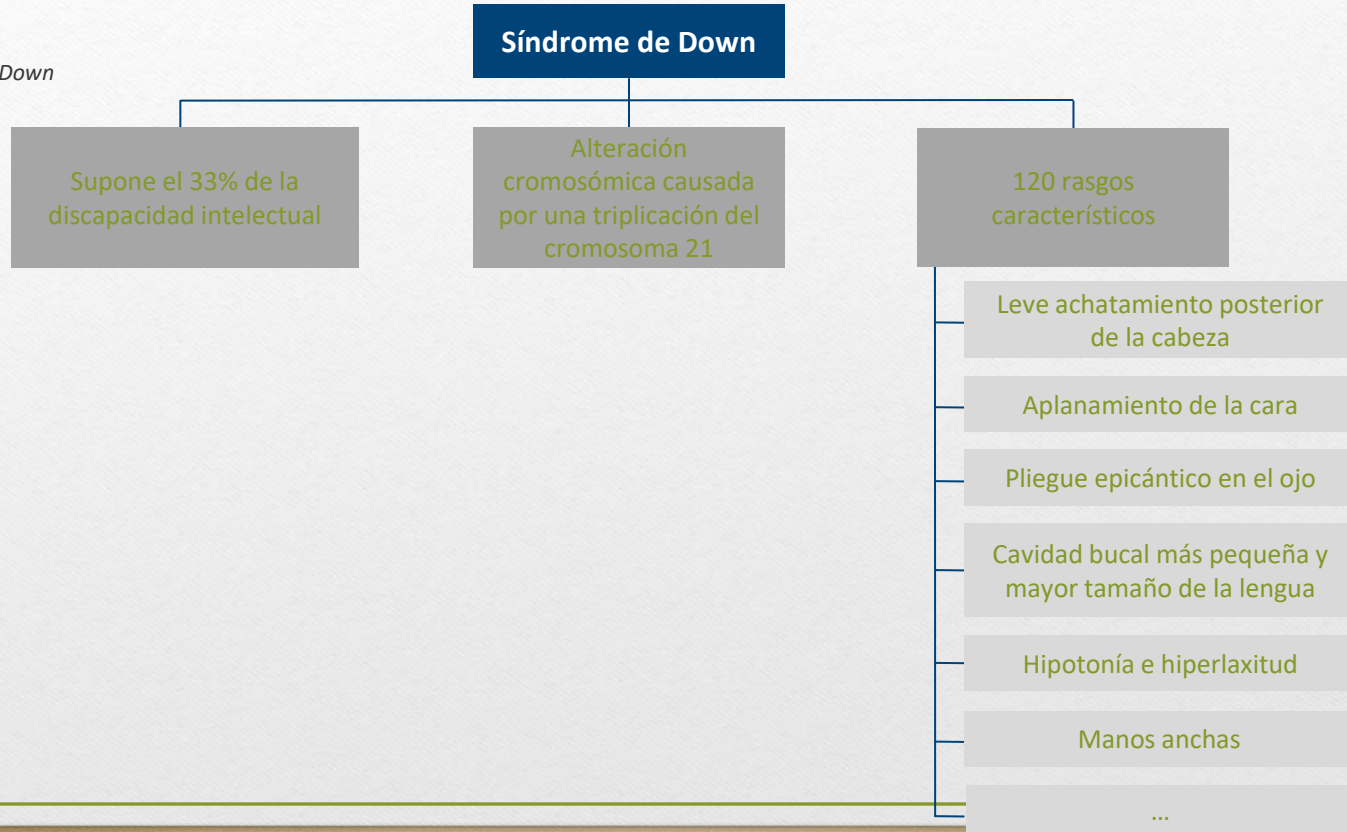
Down

Síndrome de Down

Supone el 33% de la discapacidad intelectual

Alteración cromosómica causada por una triplicación del cromosoma 21

120 rasgos característicos

Leve achatamiento posterior de la cabeza

Aplanamiento de la cara

Pliegue epicántico en el ojo

Cavidad bucal más pequeña y mayor tamaño de la lengua

Hipotonía e hiperlaxitud

Manos anchas

…